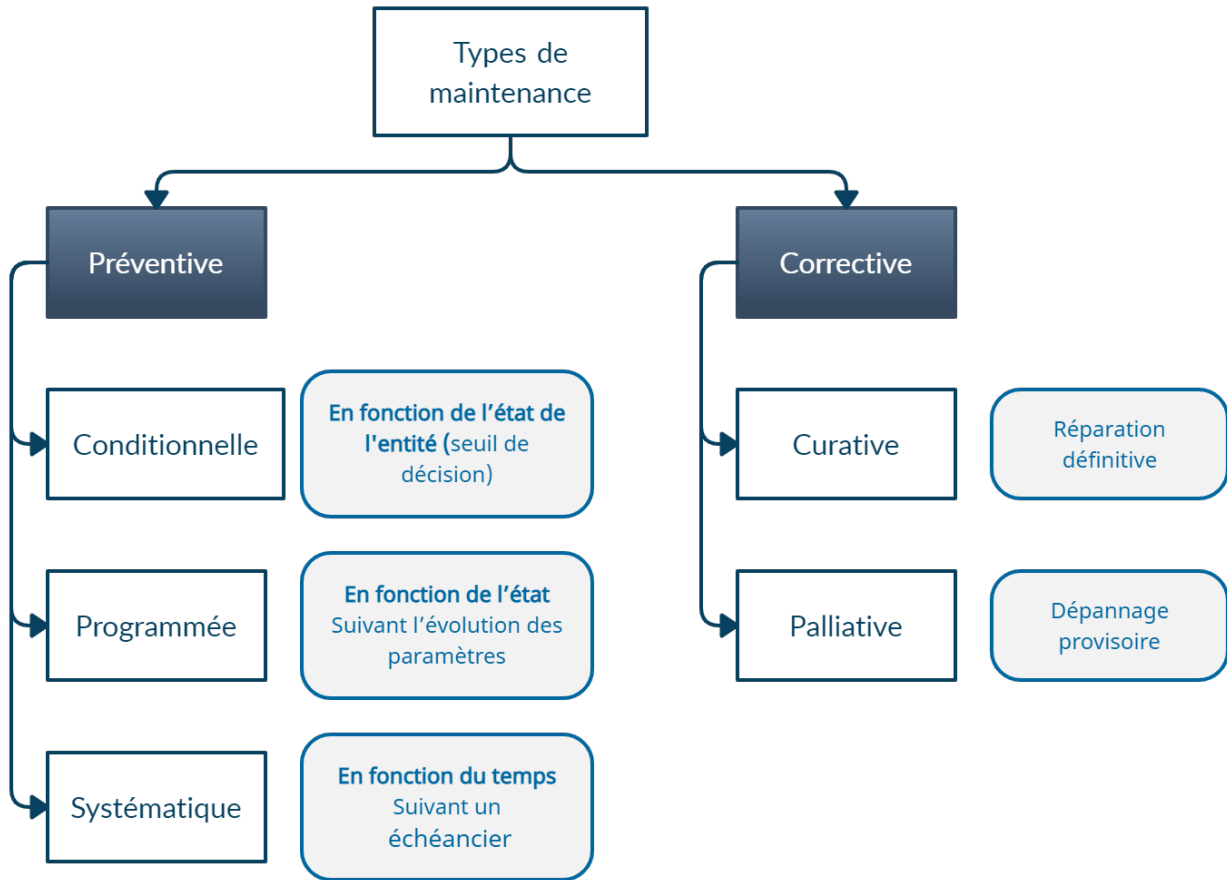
Types de maintenance

Préventive

Conditionnelle

En fonction de l’état de l'entité (seuil de décision)

Programmée

En fonction de l’état Suivant l’évolution des paramètres

Systématique

En fonction du temps Suivant un échéancier

Corrective

Curative

Réparation définitive

Palliative

Dépannage provisoire